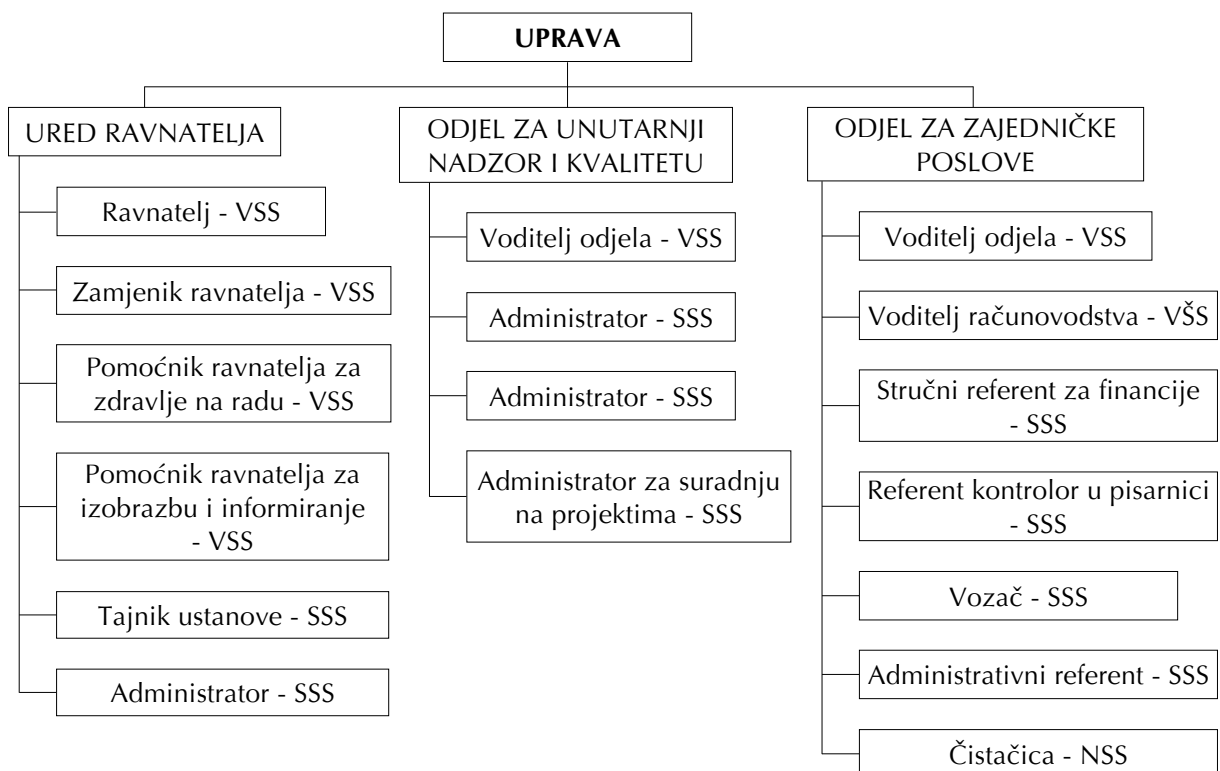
UPRAVA

URED RAVNATELJA

Ravnatelj - VSS

Zamjenik ravnatelja - VSS

Pomoćnik ravnatelja za zdravlje na radu - VSS

Pomoćnik ravnatelja za izobrazbu i informiranje - VSS

Tajnik ustanove - SSS

Administrator - SSS

ODJEL ZA UNUTARNJI NADZOR I KVALITETU

Voditelj odjela - VSS

Administrator - SSS

Administrator - SSS

Administrator za suradnju na projektima - SSS

ODJEL ZA ZAJEDNIČKE POSLOVE

Voditelj odjela - VSS

Voditelj računovodstva - VŠS

Stručni referent za financije - SSS

Referent kontrolor u pisarnici - SSS

Vozač - SSS

Administrativni referent - SSS

Čistačica - NSS